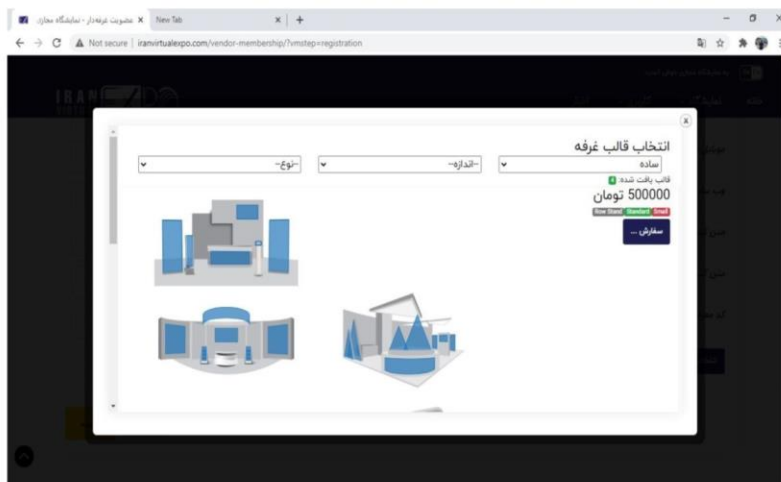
عضویت غرفه‌دار - نمایشگاه مجازی ×
New Tab ×
Not secure | iranvirtualexpo.com/vendor-membership/?vmstep=registration

IRAN

انتخاب قالب غرفه
ساده
--اندازه--
--نوع--
قالب یافت شده: 6
500000 تومان
Row Stand Standard Small
سفارش ...